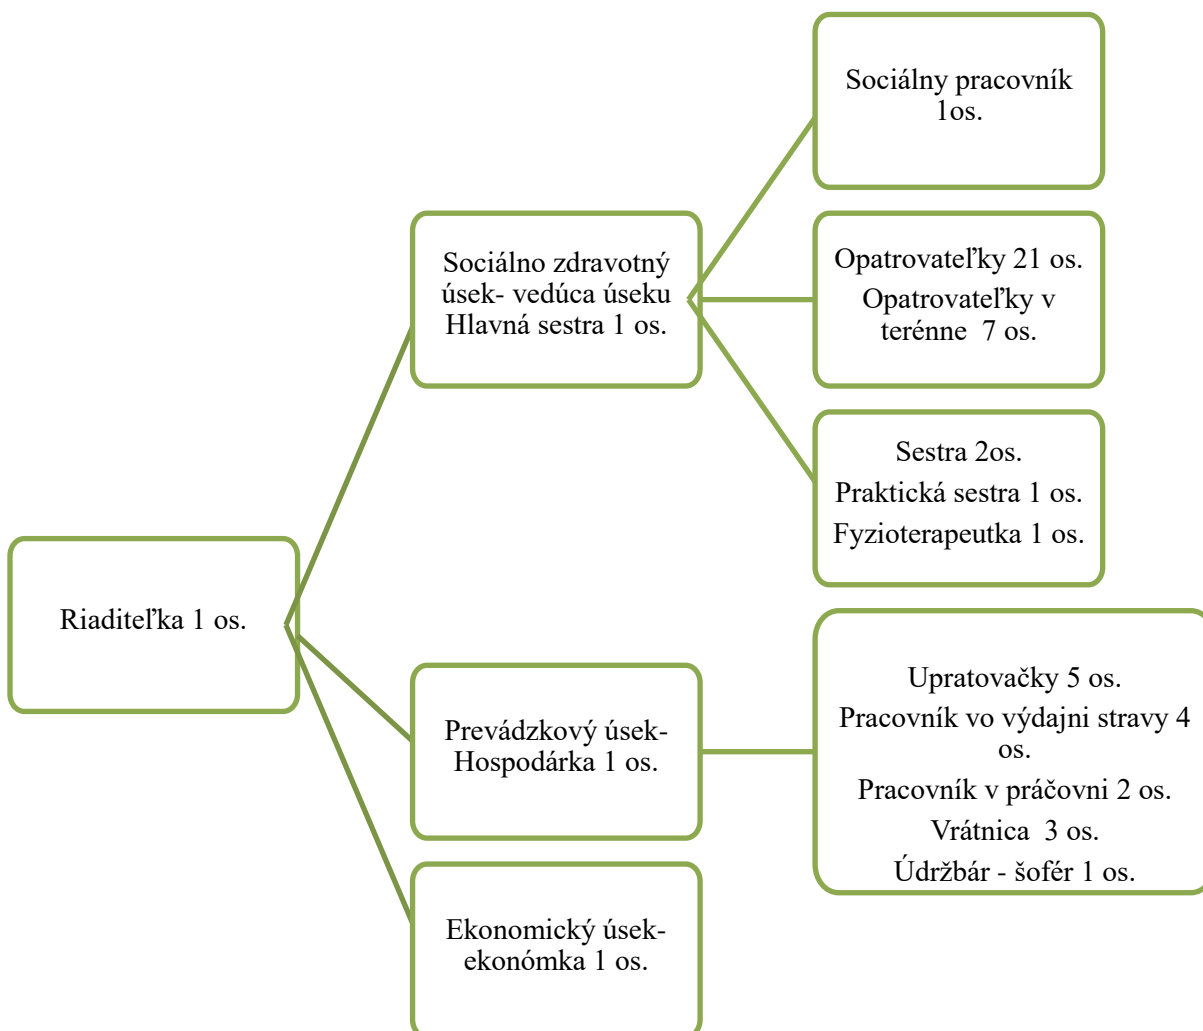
Riaditeľka 1 os.

Sociálno zdravotný úsek- vedúca úseku Hlavná sestra 1 os.

Sociálny pracovník 1os.

Opatrovateľky 21 os.

Opatrovateľky v terénne 7 os.

Sestra 2os.

Praktická sestra 1 os.

Fyzioterapeutka 1 os.

Prevádzkový úsek- Hospodárka 1 os.

Upratovačky 5 os.

Pracovník vo výdajni stravy 4 os.

Pracovník v práčovni 2 os.

Vrátnica 3 os.

Údržbár - šofér 1 os.

Ekonomický úsek- ekonómka 1 os.